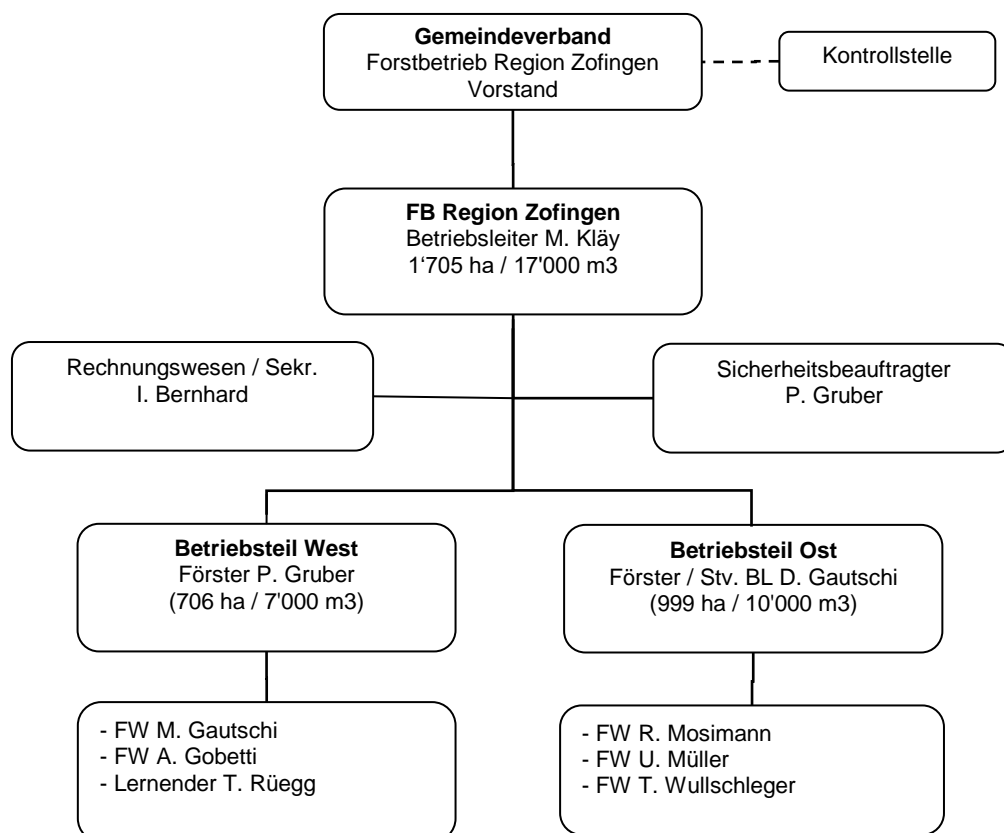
**Gemeindeverband**
Forstbetrieb Region Zofingen
Vorstand

Kontrollstelle

**FB Region Zofingen**
Betriebsleiter M. Kläy
1‘705 ha / 17'000 m3

Rechnungswesen / Sekr.
I. Bernhard

Sicherheitsbeauftragter
P. Gruber

**Betriebsteil West**
Förster P. Gruber
(706 ha / 7'000 m3)

**Betriebsteil Ost**
Förster / Stv. BL D. Gautschi
(999 ha / 10'000 m3)

- FW M. Gautschi
- FW A. Gobetti
- Lernender T. Rüegg

- FW R. Mosimann
- FW U. Müller
- FW T. Wullschleger